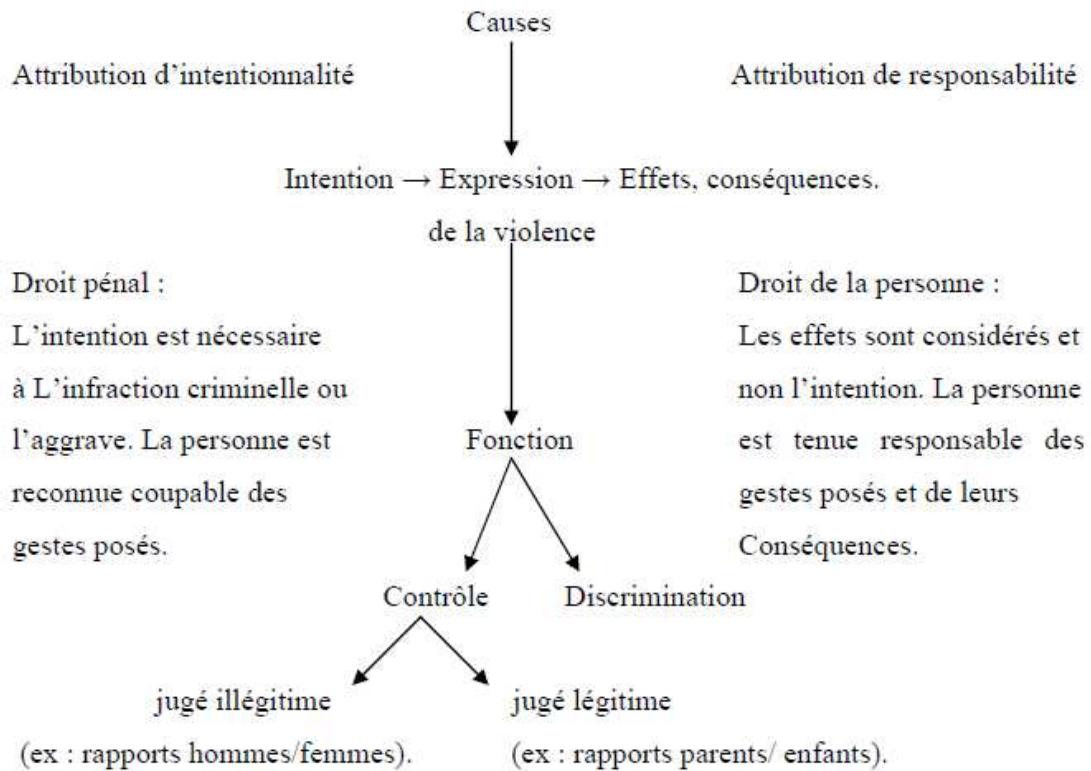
Causes

Attribution d'intentionnalité

Attribution de responsabilité

Intention → Expression → Effets, conséquences.

de la violence

Droit pénal :
L'intention est nécessaire à L'infraction criminelle ou l'aggrave. La personne est reconnue coupable des gestes posés.

Fonction

Droit de la personne :
Les effets sont considérés et non l'intention. La personne est tenue responsable des gestes posés et de leurs Conséquences.

Contrôle

Discrimination

jugé illégitime
(ex : rapports hommes/femmes).

jugé légitime
(ex : rapports parents/ enfants).